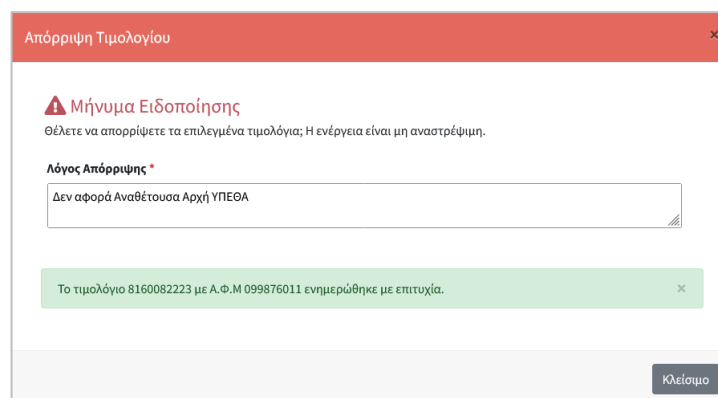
Απόρριψη Τιμολογίου

×

Μήνυμα Ειδοποίησης

Θέλετε να απορρίψετε τα επιλεγμένα τιμολόγια; Η ενέργεια είναι μη αναστρέψιμη.

Λόγος Απόρριψης *

Δεν αφορά Αναθέτουσα Αρχή ΥΠΕΘΑ

Το τιμολόγιο 8160082223 με Α.Φ.Μ 099876011 ενημερώθηκε με επιτυχία.

×

Κλείσιμο